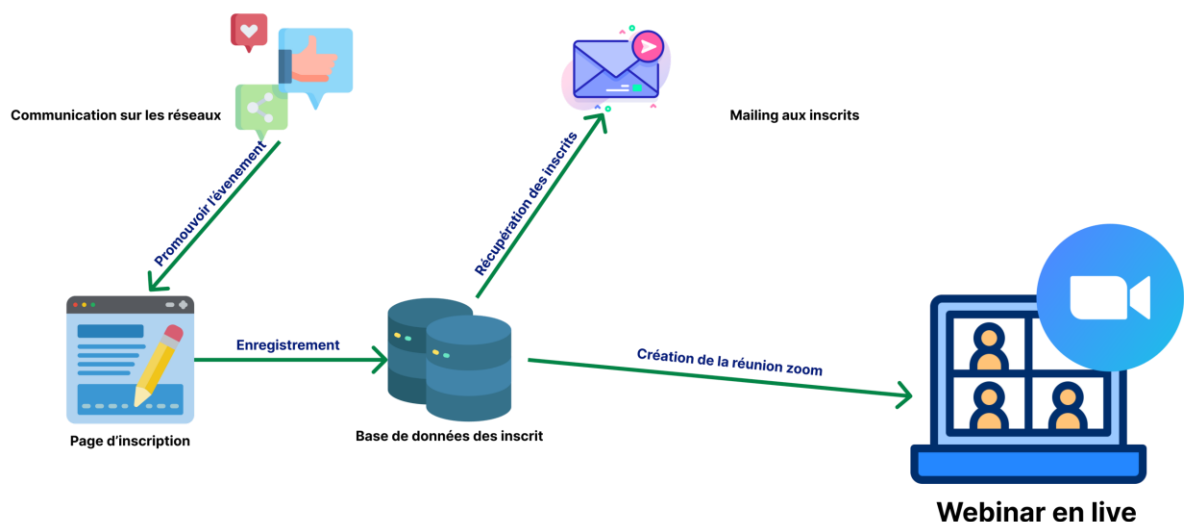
Communication sur les réseaux

Mailing aux inscrits

Promouvoir l'évenement

Récupération des inscrits

Enregistrement

Création de la réunion zoom

Page d'inscription

Base de données des inscrit

Webinar en live